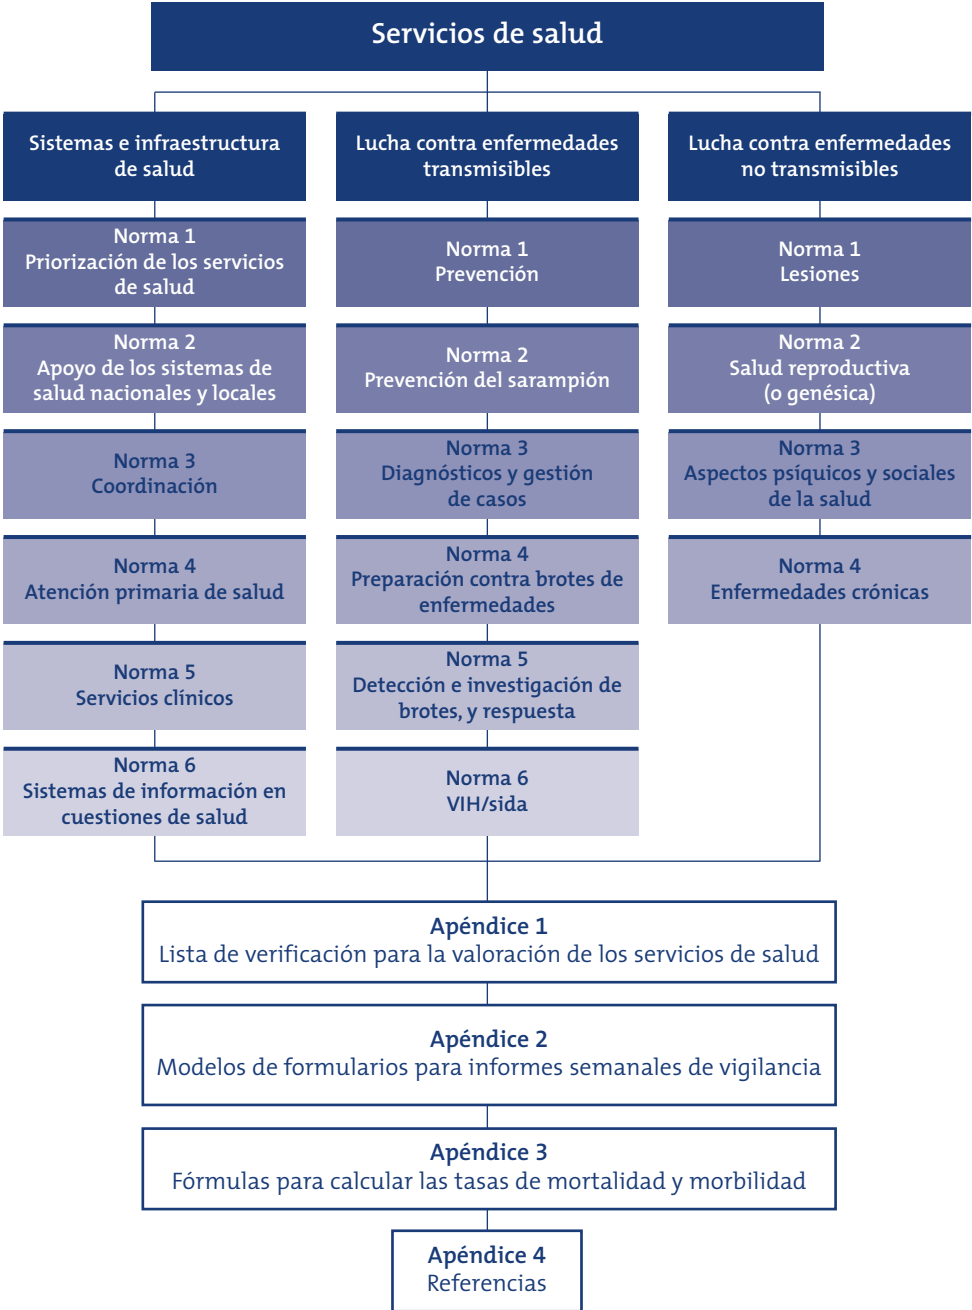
Servicios de salud

Sistemas e infraestructura de salud

Norma 1
Priorización de los servicios de salud

Norma 2
Apoyo de los sistemas de salud nacionales y locales

Norma 3
Coordinación

Norma 4
Atención primaria de salud

Norma 5
Servicios clínicos

Norma 6
Sistemas de información en cuestiones de salud

Lucha contra enfermedades transmisibles

Norma 1
Prevención

Norma 2
Prevención del sarampión

Norma 3
Diagnósticos y gestión de casos

Norma 4
Preparación contra brotes de enfermedades

Norma 5
Detección e investigación de brotes, y respuesta

Norma 6
VIH/sida

Lucha contra enfermedades no transmisibles

Norma 1
Lesiones

Norma 2
Salud reproductiva (o genésica)

Norma 3
Aspectos psíquicos y sociales de la salud

Norma 4
Enfermedades crónicas

Apéndice 1
Lista de verificación para la valoración de los servicios de salud

Apéndice 2
Modelos de formularios para informes semanales de vigilancia

Apéndice 3
Fórmulas para calcular las tasas de mortalidad y morbilidad

Apéndice 4
Referencias